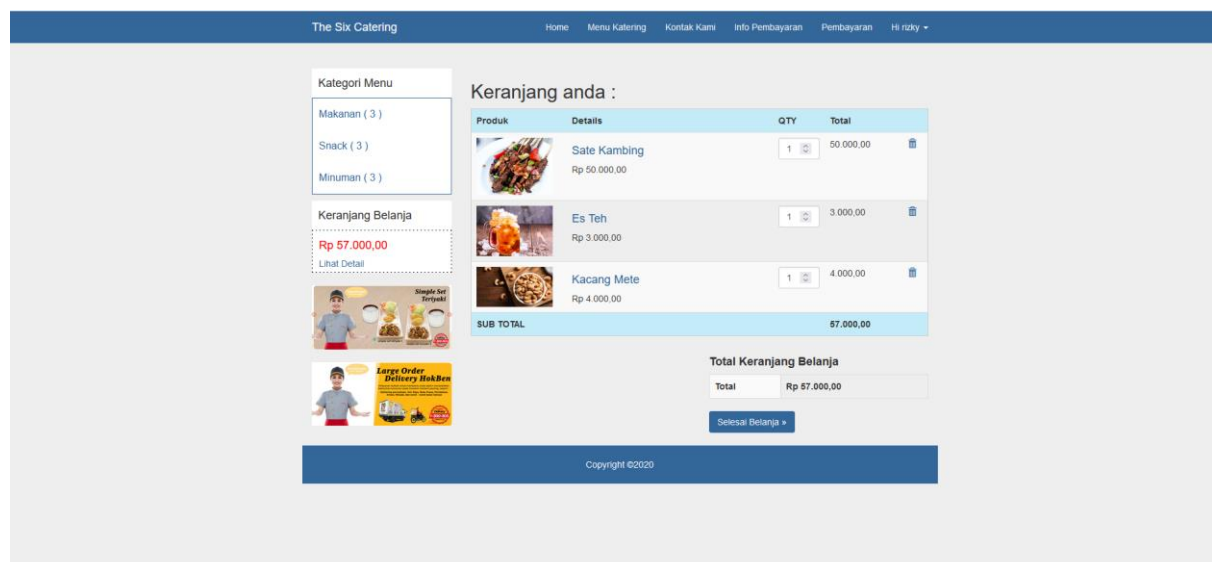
The Six Catering

Home Menu Katering Kontak Kami Info Pembayaran Pembayaran Hi rizky ▾

Kategori Menu

Makanan ( 3 )

Snack ( 3 )

Minuman ( 3 )

Keranjang Belanja

Rp 57.000,00

Lihat Detail

Simple Set Teriyaki

Large Order Delivery HokBen

Keranjang anda :

| Produk | Details | QTY | Total |
|---|---|---|---|
| | Sate Kambing Rp 50.000,00 | 1 | 50.000,00 |
| | Es Teh Rp 3.000,00 | 1 | 3.000,00 |
| | Kacang Mete Rp 4.000,00 | 1 | 4.000,00 |
| SUB TOTAL | | | 57.000,00 |

Total Keranjang Belanja

| Total | Rp 57.000,00 |
|---|---|

Selesai Belanja »

Copyright ©2020